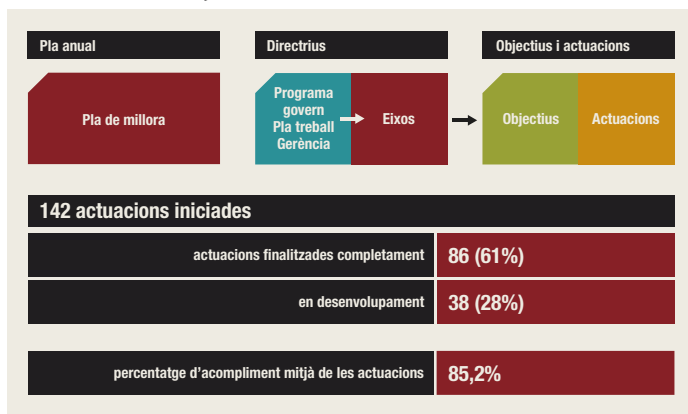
Pla anual

Pla de millora

Directrius

Programa govern Pla treball Gerència

Eixos

Objectius i actuacions

Objectius

Actuacions

142 actuacions iniciades

| actuacions finalitzades completament | 86 (61%) |
|---|---|
| en desenvolupament | 38 (28%) |

| percentatge d'acompliment mitjà de les actuacions | 85,2% |
|---|---|